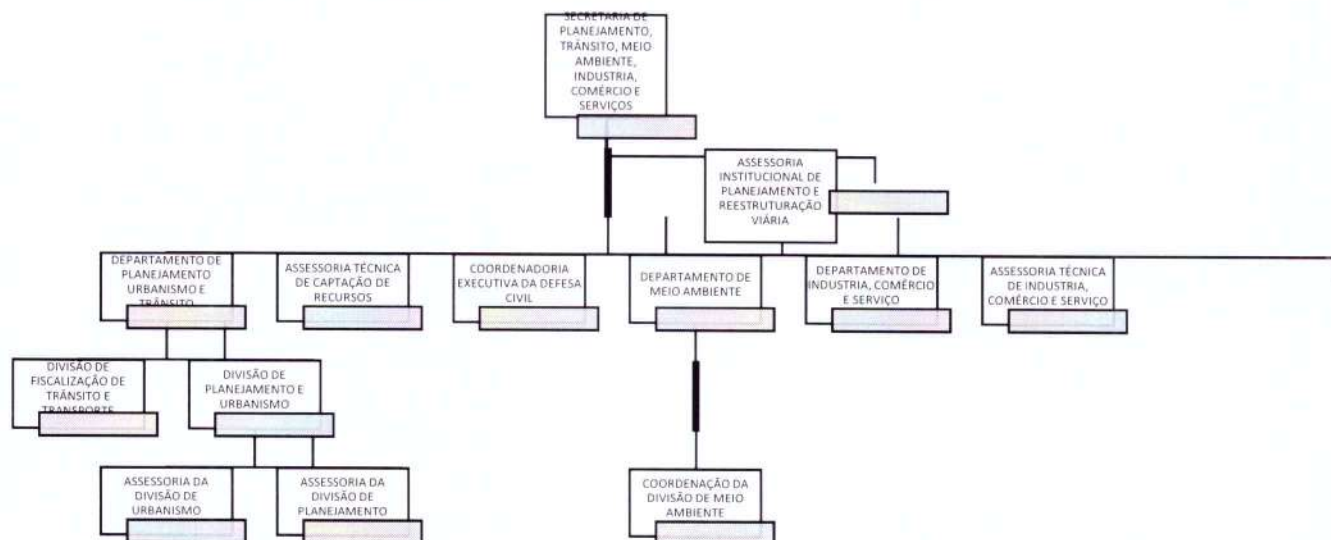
SECRETARIA DE PLANEJAMENTO, TRÂNSITO, MEIO AMBIENTE, INDUSTRIA, COMÉRCIO E SERVIÇOS

ASSESSORIA INSTITUCIONAL DE PLANEJAMENTO E REESTRUTURAÇÃO VIÁRIA

DEPARTAMENTO DE PLANEJAMENTO URBANISMO E TRÂNSITO

ASSESSORIA TÉCNICA DE CAPTAÇÃO DE RECURSOS

COORDENADORIA EXECUTIVA DA DEFESA CIVIL

DEPARTAMENTO DE MEIO AMBIENTE

DEPARTAMENTO DE INDUSTRIA, COMÉRCIO E SERVIÇO

ASSESSORIA TÉCNICA DE INDUSTRIA, COMÉRCIO E SERVIÇO

DIVISÃO DE FISCALIZAÇÃO DE TRÂNSITO E TRANSPORTE

DIVISÃO DE PLANEJAMENTO E URBANISMO

ASSESSORIA DA DIVISÃO DE URBANISMO

ASSESSORIA DA DIVISÃO DE PLANEJAMENTO

COORDENAÇÃO DA DIVISÃO DE MEIO AMBIENTE